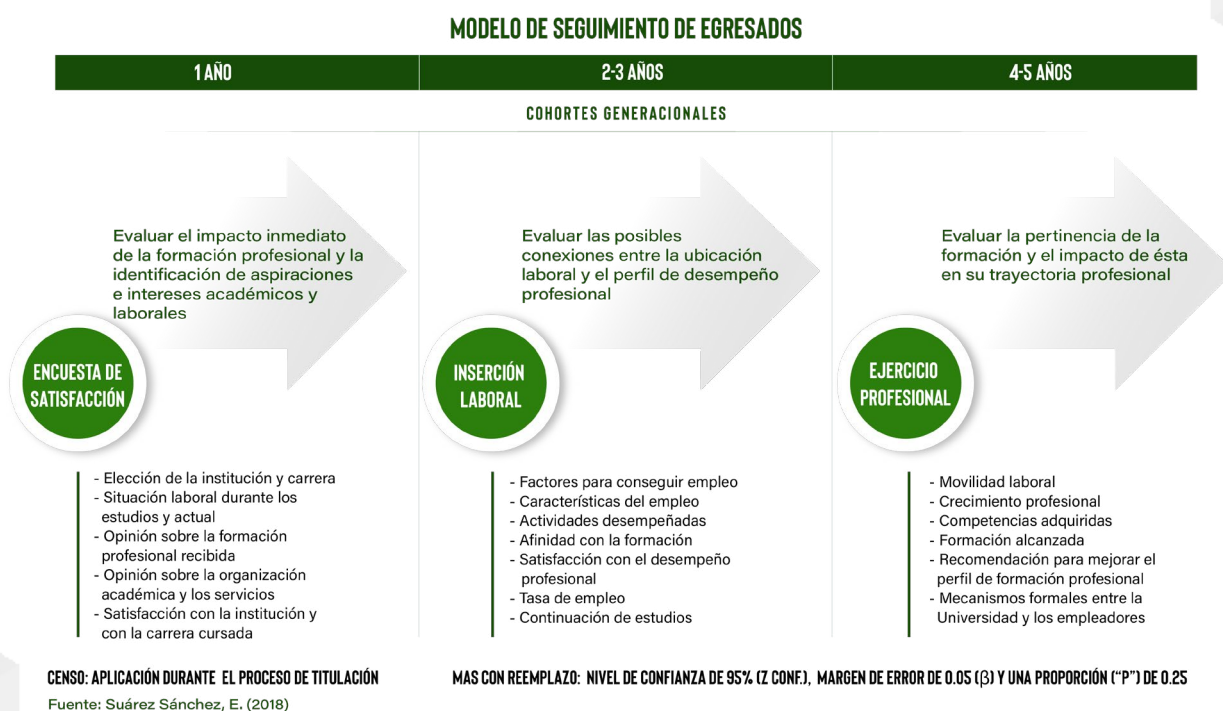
MODELO DE SEGUIMIENTO DE EGRESADOS

| 1 AÑO | 2-3 AÑOS | 4-5 AÑOS |
|---|---|---|

COHORTES GENERACIONALES

Evaluar el impacto inmediato de la formación profesional y la identificación de aspiraciones e intereses académicos y laborales

ENCUESTA DE SATISFACCIÓN

- Elección de la institución y carrera
- Situación laboral durante los estudios y actual
- Opinión sobre la formación profesional recibida
- Opinión sobre la organización académica y los servicios
- Satisfacción con la institución y con la carrera cursada

Evaluar las posibles conexiones entre la ubicación laboral y el perfil de desempeño profesional

INSERCIÓN LABORAL

- Factores para conseguir empleo
- Características del empleo
- Actividades desempeñadas
- Afinidad con la formación
- Satisfacción con el desempeño profesional
- Tasa de empleo
- Continuación de estudios

Evaluar la pertinencia de la formación y el impacto de ésta en su trayectoria profesional

EJERCICIO PROFESIONAL

- Movilidad laboral
- Crecimiento profesional
- Competencias adquiridas
- Formación alcanzada
- Recomendación para mejorar el perfil de formación profesional
- Mecanismos formales entre la Universidad y los empleadores

CENSO: APLICACIÓN DURANTE EL PROCESO DE TITULACIÓN

MAS CON REEMPLAZO: NIVEL DE CONFIANZA DE 95% (Z CONF.), MARGEN DE ERROR DE 0.05 (β) Y UNA PROPORCIÓN ("P") DE 0.25

Fuente: Suárez Sánchez, E. (2018)